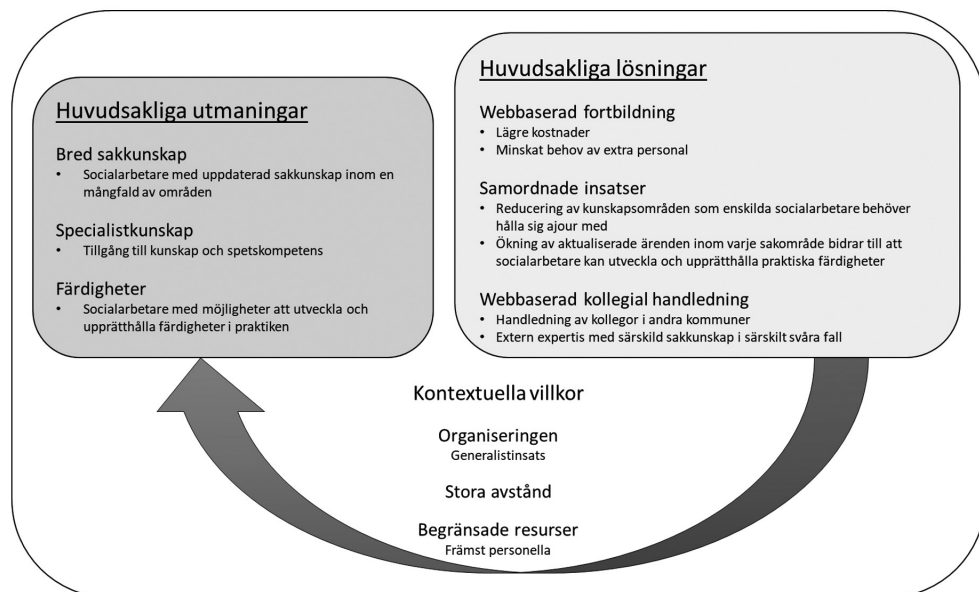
Huvudsakliga utmaningar

Bred sakkunskap
• Socialarbetare med uppdaterad sakkunskap inom en mångfald av områden

Specialistkunskap
• Tillgång till kunskap och spetskompetens

Färdigheter
• Socialarbetare med möjligheter att utveckla och upprätthålla färdigheter i praktiken

Huvudsakliga lösningar

Webbaserad fortbildning
• Lägre kostnader
• Minskat behov av extra personal

Samordnade insatser
• Reducering av kunskapsområden som enskilda socialarbetare behöver hålla sig ajour med
• Ökning av aktualiserade ärenden inom varje sakområde bidrar till att socialarbetare kan utveckla och upprätthålla praktiska färdigheter

Webbaserad kollegial handledning
• Handledning av kollegor i andra kommuner
• Extern expertis med särskild sakkunskap i särskilt svåra fall

Kontextuella villkor

Organiseringen
Generalistinsats

Stora avstånd

Begränsade resurser
Främst personella